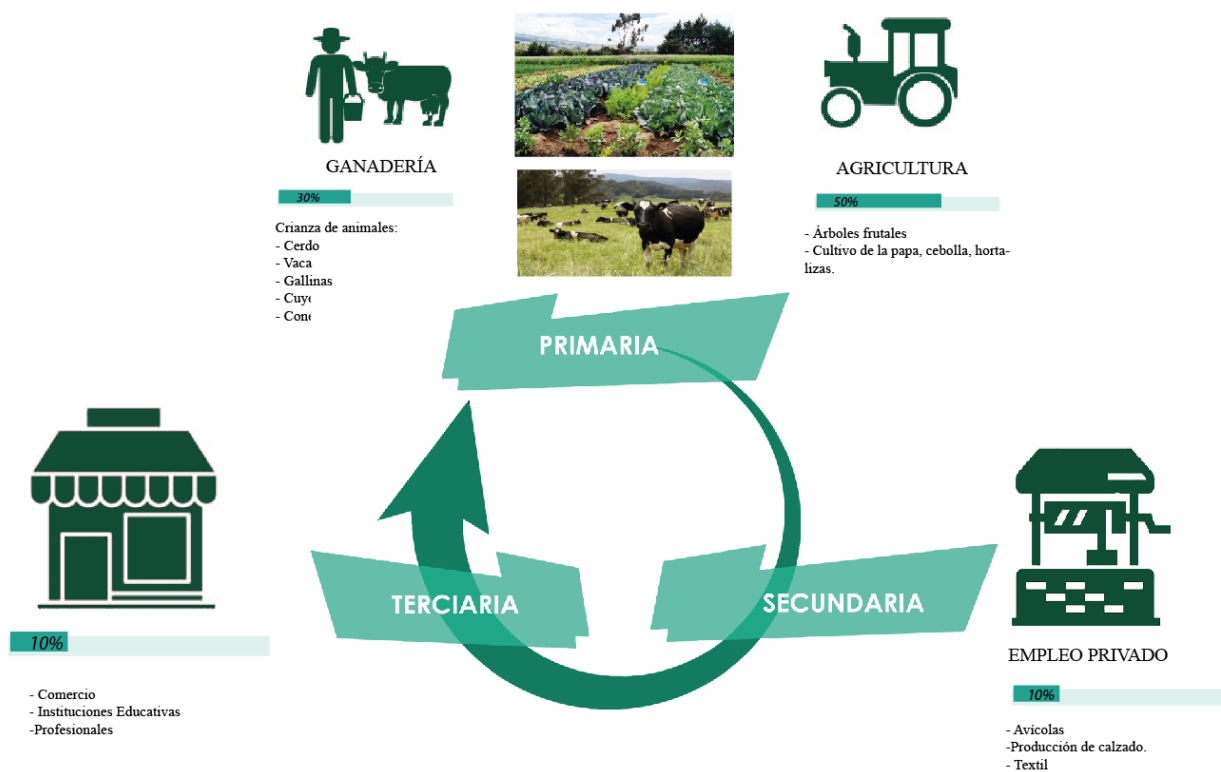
GANADERÍA

30%

Crianza de animales:
- Cerdo
- Vaca
- Gallinas
- Cuy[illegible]
- Con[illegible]

AGRICULTURA

50%

- Árboles frutales
- Cultivo de la papa, cebolla, hortalizas.

PRIMARIA

TERCIARIA

SECUNDARIA

10%

- Comercio
- Instituciones Educativas
-Profesionales

EMPLEO PRIVADO

10%

- Avícolas
-Producción de calzado.
- Textil